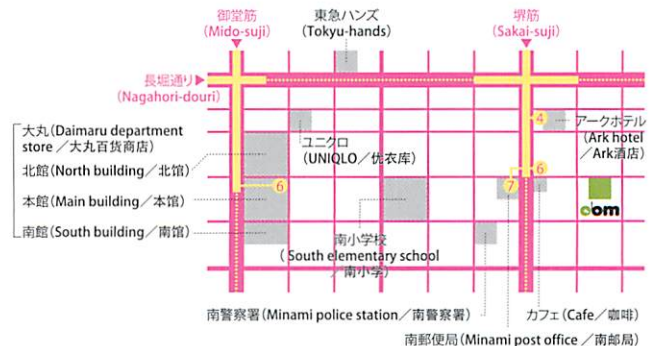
御堂筋
(Mido-suji)

東急ハンズ
(Tokyu-hands)

堺筋
(Sakai-suji)

長堀通り
(Nagahori-douri)

大丸(Daimaru department store／大丸百货商店)

北館(North building／北馆)

本館(Main building／本馆)

南館(South building／南馆)

ユニクロ
(UNIQLO／优衣库)

アークホテル
(Ark hotel
／Ark酒店)

4

6

6

7

dom

南小学校
(South elementary school
／南小学)

南警察署(Minami police station／南警察署)

カフェ(Cafe／咖啡)

南郵便局(Minami post office／南邮局)